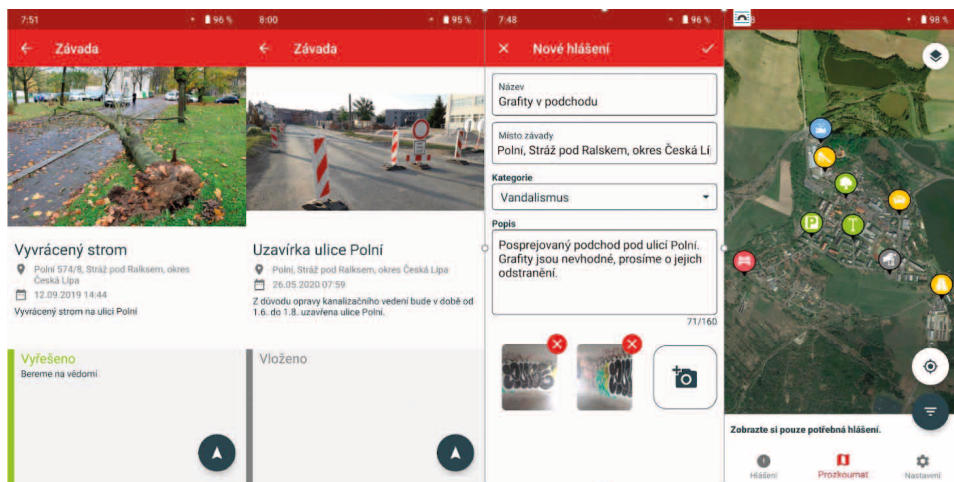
7:51 96 %

Závada

Vyvrácený strom

Polní 574/8, Stráž pod Ralskem, okres Česká Lípa

12.09.2019 14:44

Vyvrácený strom na ulici Polní

Vyřešeno

Bereme na vědomí

8:00 95 %

Závada

Uzavírka ulice Polní

Polní, Stráž pod Ralskem, okres Česká Lípa

26.05.2020 07:59

Z důvodu opravy kanalizačního vedení bude v době od 1.6. do 1.8. uzavřena ulice Polní.

Vloženo

7:48 96 %

Nové hlášení

Název
Grafity v podchodu

Místo závady
Polní, Stráž pod Ralskem, okres Česká Lí

Kategorie
Vandalismus

Popis
Posprejovaný podchod pod ulicí Polní. Grafity jsou nevhodné, prosíme o jejich odstranění.

71/160

98 %

Zobrazte si pouze potřebná hlášení.

Hlášení

Prozkoumat

Nastavení